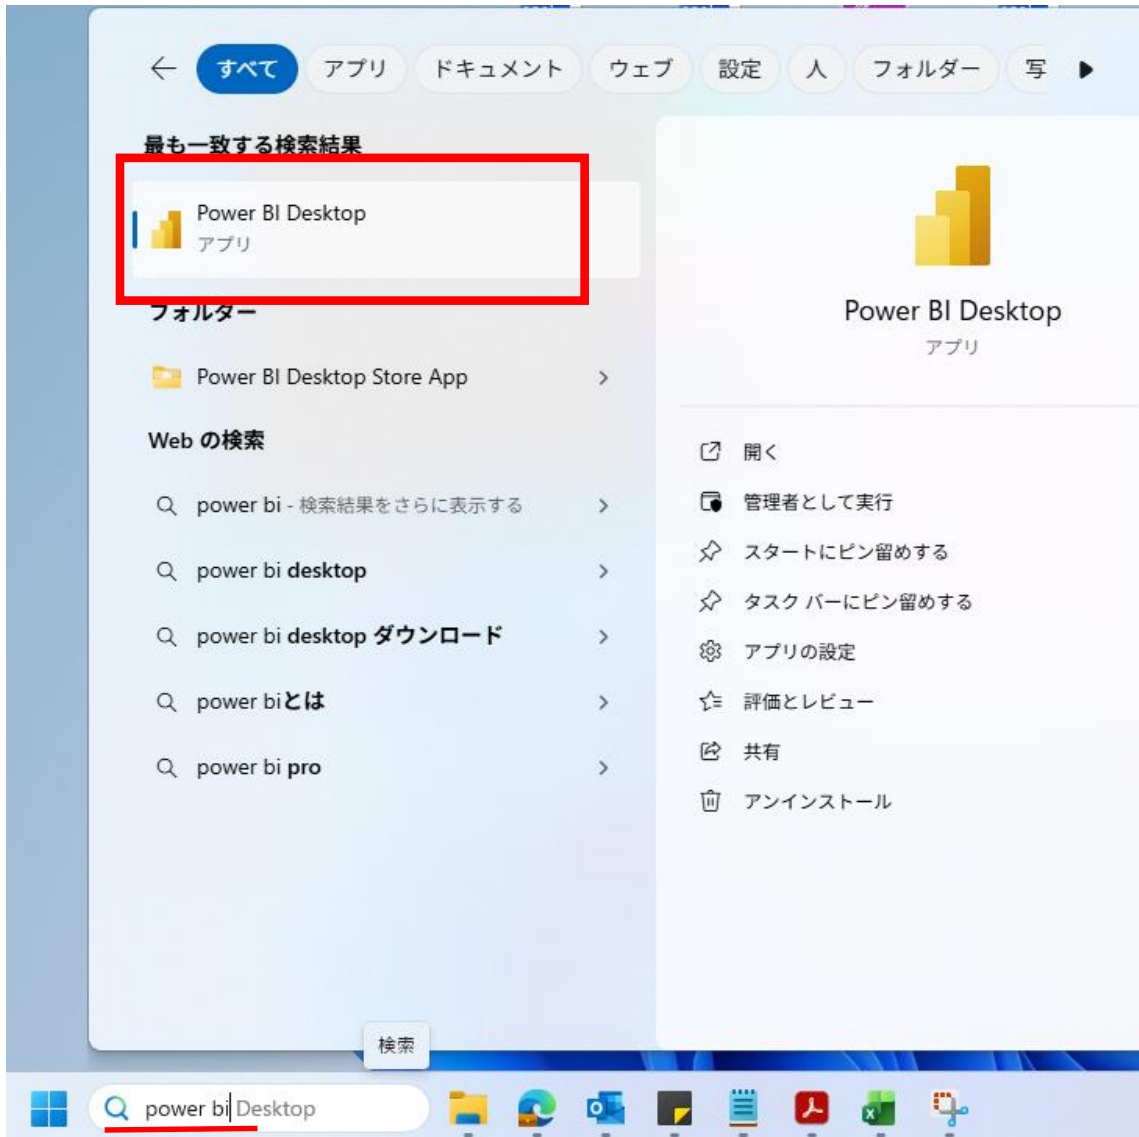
すべて アプリ ドキュメント ウェブ 設定 人 フォルダー 写

最も一致する検索結果

Power BI Desktop
アプリ

フォルダー

Power BI Desktop Store App

Web の検索

power bi - 検索結果をさらに表示する

power bi desktop

power bi desktop ダウンロード

power biとは

power bi pro

Power BI Desktop
アプリ

開く
管理者として実行
スタートにピン留めする
タスク バーにピン留めする
アプリの設定
評価とレビュー
共有
アンインストール

検索

power bi Desktop